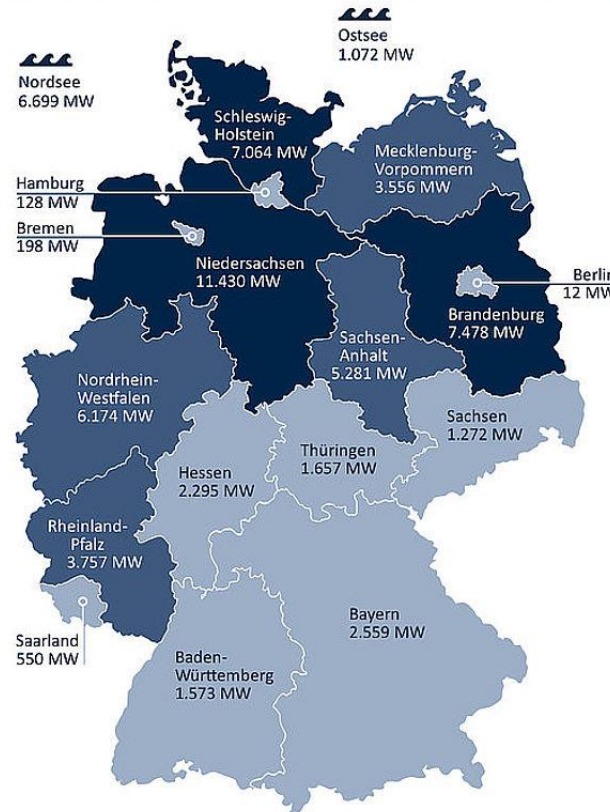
Ostsee
1.072 MW

Nordsee
6.699 MW

Schleswig-Holstein
7.064 MW

Mecklenburg-Vorpommern
3.556 MW

Hamburg
128 MW

Bremen
198 MW

Niedersachsen
11.430 MW

Berli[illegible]
12 MW

Brandenburg
7.478 MW

Sachsen-Anhalt
5.281 MW

Nordrhein-Westfalen
6.174 MW

Sachsen
1.272 MW

Thüringen
1.657 MW

Hessen
2.295 MW

Rheinland-Pfalz
3.757 MW

Saarland
550 MW

Bayern
2.559 MW

Baden-Württemberg
1.573 MW